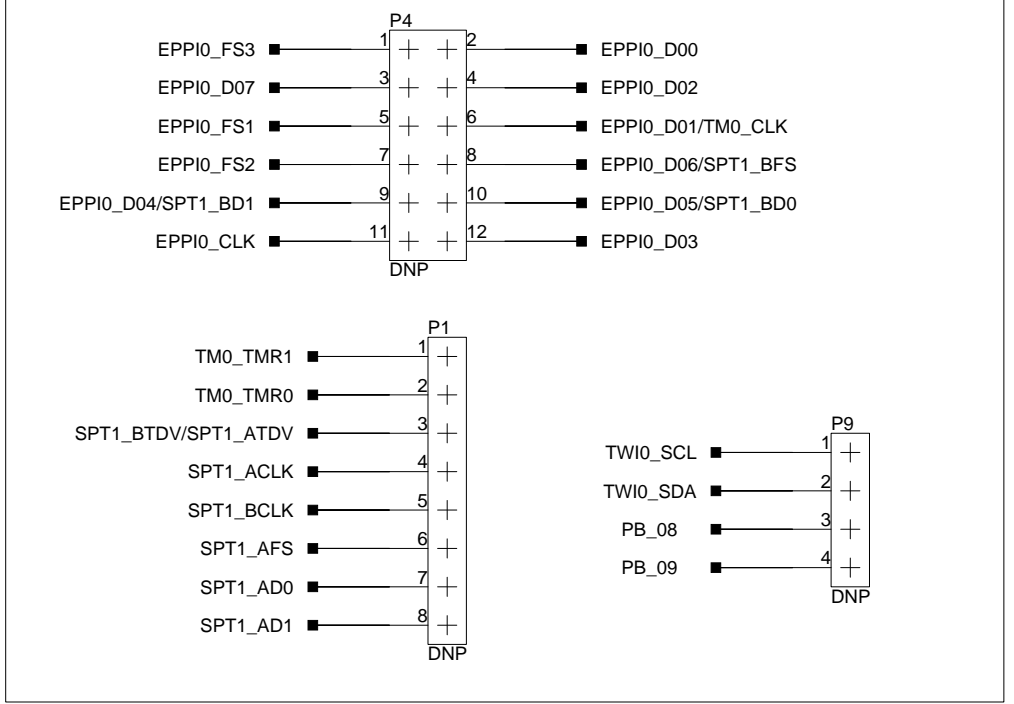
P4

EPPI0_FS3 1 2 EPPI0_D00
EPPI0_D07 3 4 EPPI0_D02
EPPI0_FS1 5 6 EPPI0_D01/TM0_CLK
EPPI0_FS2 7 8 EPPI0_D06/SPT1_BFS
EPPI0_D04/SPT1_BD1 9 10 EPPI0_D05/SPT1_BD0
EPPI0_CLK 11 12 EPPI0_D03

DNP

P1

TM0_TMR1 1
TM0_TMR0 2
SPT1_BTDV/SPT1_ATDV 3
SPT1_ACLK 4
SPT1_BCLK 5
SPT1_AFS 6
SPT1_AD0 7
SPT1_AD1 8

DNP

P9

TWI0_SCL 1
TWI0_SDA 2
PB_08 3
PB_09 4

DNP